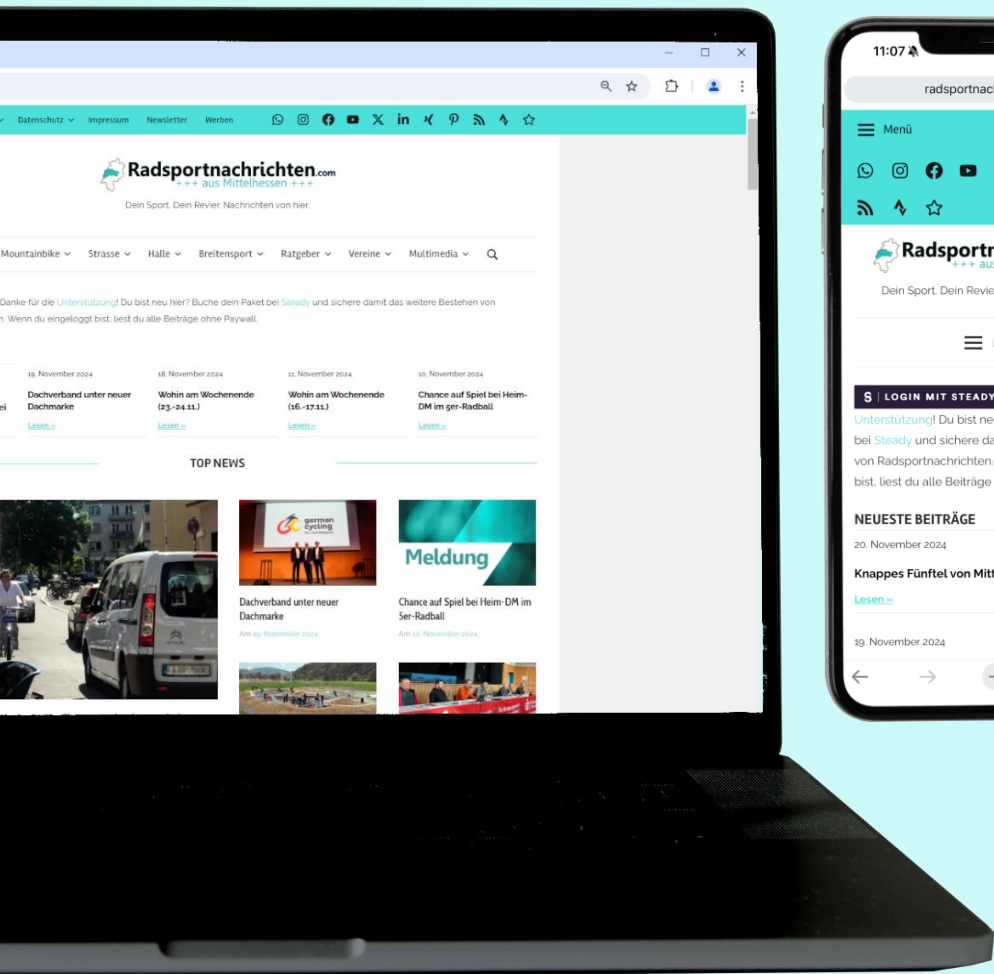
Datenschutz Impressum Newsletter Werben

Radsportnachrichten.com
+++ aus Mittelhessen +++
Dein Sport. Dein Revier. Nachrichten von hier.

Mountainbike Strasse Halle Breitensport Ratgeber Vereine Multimedia

Danke für die Unterstützung! Du bist neu hier? Buche dein Paket bei Steady und sichere damit das weitere Bestehen von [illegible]n. Wenn du eingeloggt bist, liest du alle Beiträge ohne Paywall.

19. November 2024
Dachverband unter neuer Dachmarke
Lesen »

18. November 2024
Wohin am Wochenende (23.-24.11.)
Lesen »

11. November 2024
Wohin am Wochenende (16.-17.11.)
Lesen »

10. November 2024
Chance auf Spiel bei Heim-DM im 5er-Radball
Lesen »

TOP NEWS

german cycling

Dachverband unter neuer Dachmarke
Am 19. November 2024

Meldung

Chance auf Spiel bei Heim-DM im 5er-Radball
Am 10. November 2024

11:07
radsportnac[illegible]
Menü
Radsportn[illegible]
+++ aus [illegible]
Dein Sport. Dein Revie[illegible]
S | LOGIN MIT STEAD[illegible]
Unterstützung! Du bist ne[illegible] bei Steady und sichere da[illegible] von Radsportnachrichten.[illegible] bist, liest du alle Beiträge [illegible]
NEUESTE BEITRÄGE
20. November 2024
Knappes Fünftel von Mit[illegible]
Lesen »
19. November 2024